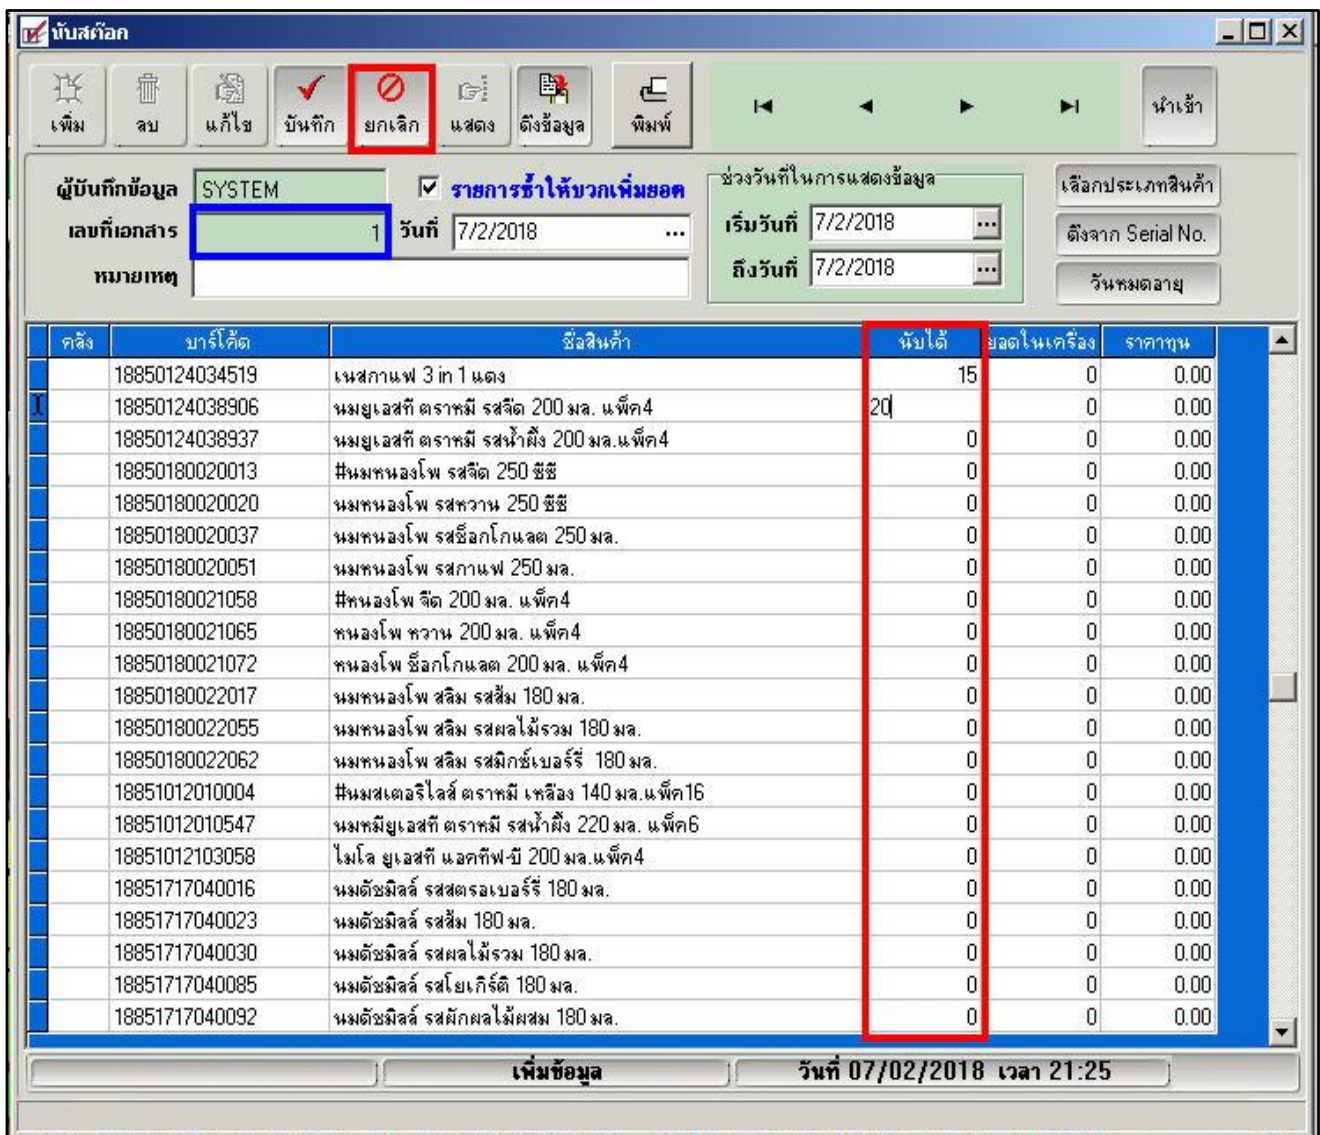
นับสต๊อก

เพิ่ม ลบ แก้ไข บันทึก ยกเลิก แสดง ดึงข้อมูล พิมพ์ นำเข้า

ผู้บันทึกข้อมูล SYSTEM
☑ รายการซ้ำให้บวกเพิ่มยอด
เลขที่เอกสาร 1 วันที่ 7/2/2018 ...
หมายเหตุ

ช่วงวันที่ในการแสดงข้อมูล
เริ่มวันที่ 7/2/2018 ...
ถึงวันที่ 7/2/2018 ...

เลือกประเภทสินค้า
ดึงจาก Serial No.
วันหมดอายุ

| คลัง | บาร์โค้ด | ชื่อสินค้า | นับได้ | ยอดในเครื่อง | ราคาทุน |
|---|---|---|---|---|---|
| | 18850124034519 | เนสกาแฟ 3 in 1 แดง | 15 | 0 | 0.00 |
| | 18850124038906 | นมยูเอสที ตราหมี รสจืด 200 มล. แพ็ค4 | 20 | 0 | 0.00 |
| | 18850124038937 | นมยูเอสที ตราหมี รสน้ำผึ้ง 200 มล.แพ็ค4 | 0 | 0 | 0.00 |
| | 18850180020013 | #นมหนองโพ รสจืด 250 ซีซี | 0 | 0 | 0.00 |
| | 18850180020020 | นมหนองโพ รสหวาน 250 ซีซี | 0 | 0 | 0.00 |
| | 18850180020037 | นมหนองโพ รสช็อกโกแลต 250 มล. | 0 | 0 | 0.00 |
| | 18850180020051 | นมหนองโพ รสกาแฟ 250 มล. | 0 | 0 | 0.00 |
| | 18850180021058 | #หนองโพ จืด 200 มล. แพ็ค4 | 0 | 0 | 0.00 |
| | 18850180021065 | หนองโพ หวาน 200 มล. แพ็ค4 | 0 | 0 | 0.00 |
| | 18850180021072 | หนองโพ ช็อกโกแลต 200 มล. แพ็ค4 | 0 | 0 | 0.00 |
| | 18850180022017 | นมหนองโพ สลิม รสส้ม 180 มล. | 0 | 0 | 0.00 |
| | 18850180022055 | นมหนองโพ สลิม รสผลไม้รวม 180 มล. | 0 | 0 | 0.00 |
| | 18850180022062 | นมหนองโพ สลิม รสมิกซ์เบอร์รี่ 180 มล. | 0 | 0 | 0.00 |
| | 18851012010004 | #นมสเตอริไลส์ ตราหมี เหลือง 140 มล.แพ็ค16 | 0 | 0 | 0.00 |
| | 18851012010547 | นมหมียูเอสที ตราหมี รสน้ำผึ้ง 220 มล. แพ็ค6 | 0 | 0 | 0.00 |
| | 18851012103058 | ไมโล ยูเอสที แอคทีฟ-บี 200 มล.แพ็ค4 | 0 | 0 | 0.00 |
| | 18851717040016 | นมดัชมิลล์ รสสตรอเบอร์รี่ 180 มล. | 0 | 0 | 0.00 |
| | 18851717040023 | นมดัชมิลล์ รสส้ม 180 มล. | 0 | 0 | 0.00 |
| | 18851717040030 | นมดัชมิลล์ รสผลไม้รวม 180 มล. | 0 | 0 | 0.00 |
| | 18851717040085 | นมดัชมิลล์ รสโยเกิร์ต 180 มล. | 0 | 0 | 0.00 |
| | 18851717040092 | นมดัชมิลล์ รสผักผลไม้ผสม 180 มล. | 0 | 0 | 0.00 |

เพิ่มข้อมูล
วันที่ 07/02/2018 เวลา 21:25